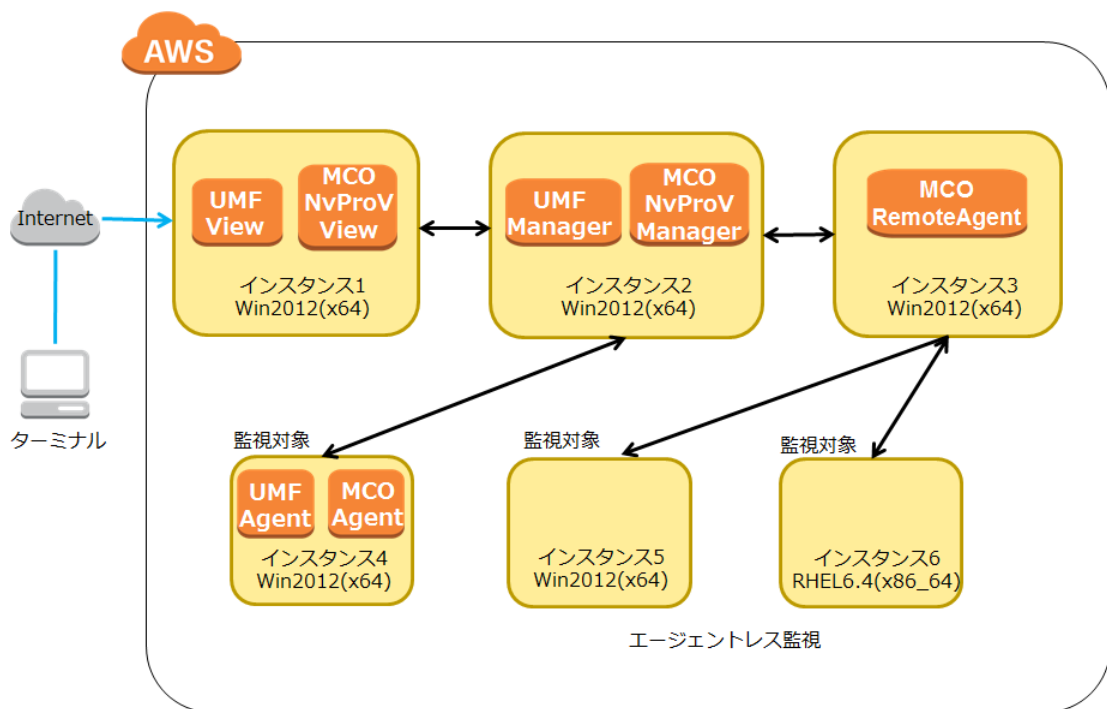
AWS

Internet

ターミナル

UMF View

MCO NvProV View

インスタンス1
Win2012(x64)

UMF Manager

MCO NvProV Manager

インスタンス2
Win2012(x64)

MCO RemoteAgent

インスタンス3
Win2012(x64)

監視対象

UMF Agent

MCO Agent

インスタンス4
Win2012(x64)

監視対象

インスタンス5
Win2012(x64)

監視対象

インスタンス6
RHEL6.4(x86_64)

エージェントレス監視